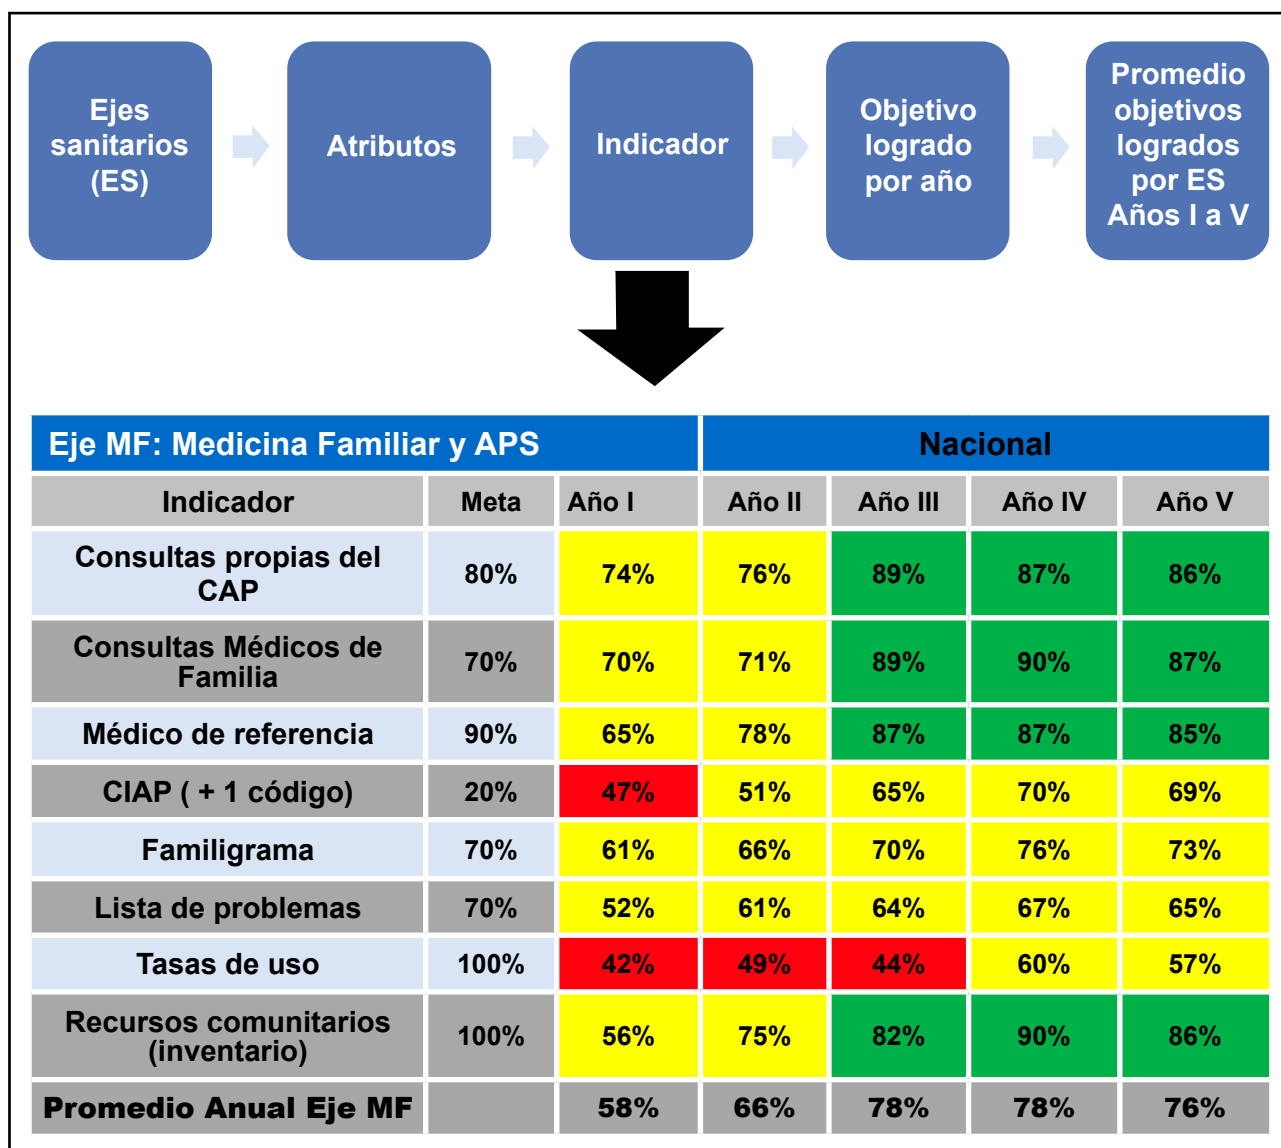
Ejes sanitarios (ES)

Atributos

Indicador

Objetivo logrado por año

Promedio objetivos logrados por ES Años I a V

| Eje MF: Medicina Familiar y APS | | | Nacional | | | |
|---|---|---|---|---|---|---|
| Indicador | Meta | Año I | Año II | Año III | Año IV | Año V |
| Consultas propias del CAP | 80% | 74% | 76% | 89% | 87% | 86% |
| Consultas Médicos de Familia | 70% | 70% | 71% | 89% | 90% | 87% |
| Médico de referencia | 90% | 65% | 78% | 87% | 87% | 85% |
| CIAP ( + 1 código) | 20% | 47% | 51% | 65% | 70% | 69% |
| Familigrama | 70% | 61% | 66% | 70% | 76% | 73% |
| Lista de problemas | 70% | 52% | 61% | 64% | 67% | 65% |
| Tasas de uso | 100% | 42% | 49% | 44% | 60% | 57% |
| Recursos comunitarios (inventario) | 100% | 56% | 75% | 82% | 90% | 86% |
| Promedio Anual Eje MF | | 58% | 66% | 78% | 78% | 76% |